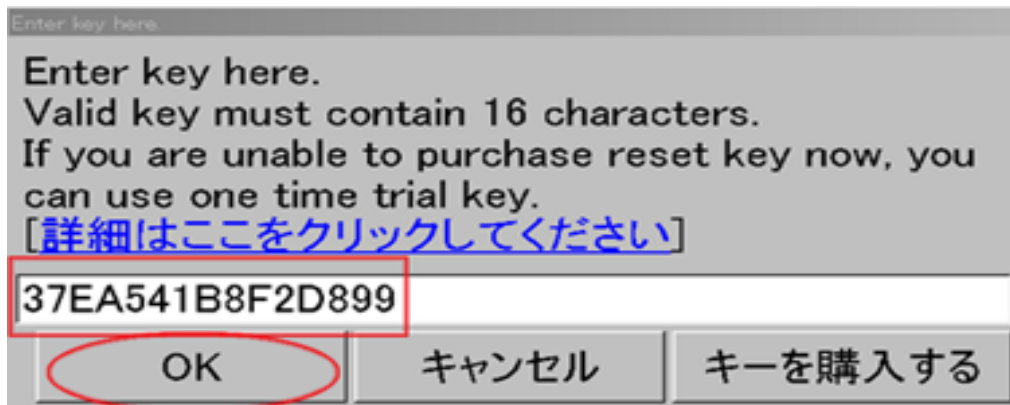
Enter key here.

Enter key here.
Valid key must contain 16 characters.
If you are unable to purchase reset key now, you can use one time trial key.
[詳細はここをクリックしてください]

37EA541B8F2D899

OK
キャンセル
キーを購入する